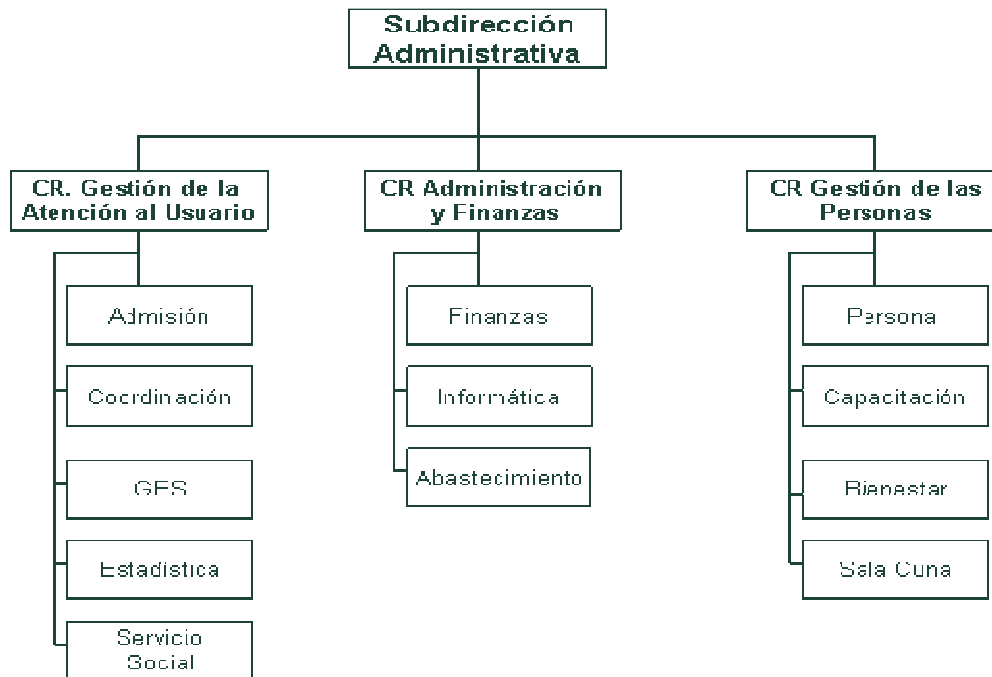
Subdirección Administrativa

CR. Gestión de la Atención al Usuario

Admisión

Coordinación

GES

Estadistica

Servicio Social

CR Administración y Finanzas

Finanzas

Informática

Abastecimiento

CR Gestión de las Personas

Persona

Capacitación

Bienestar

Sala Cuna